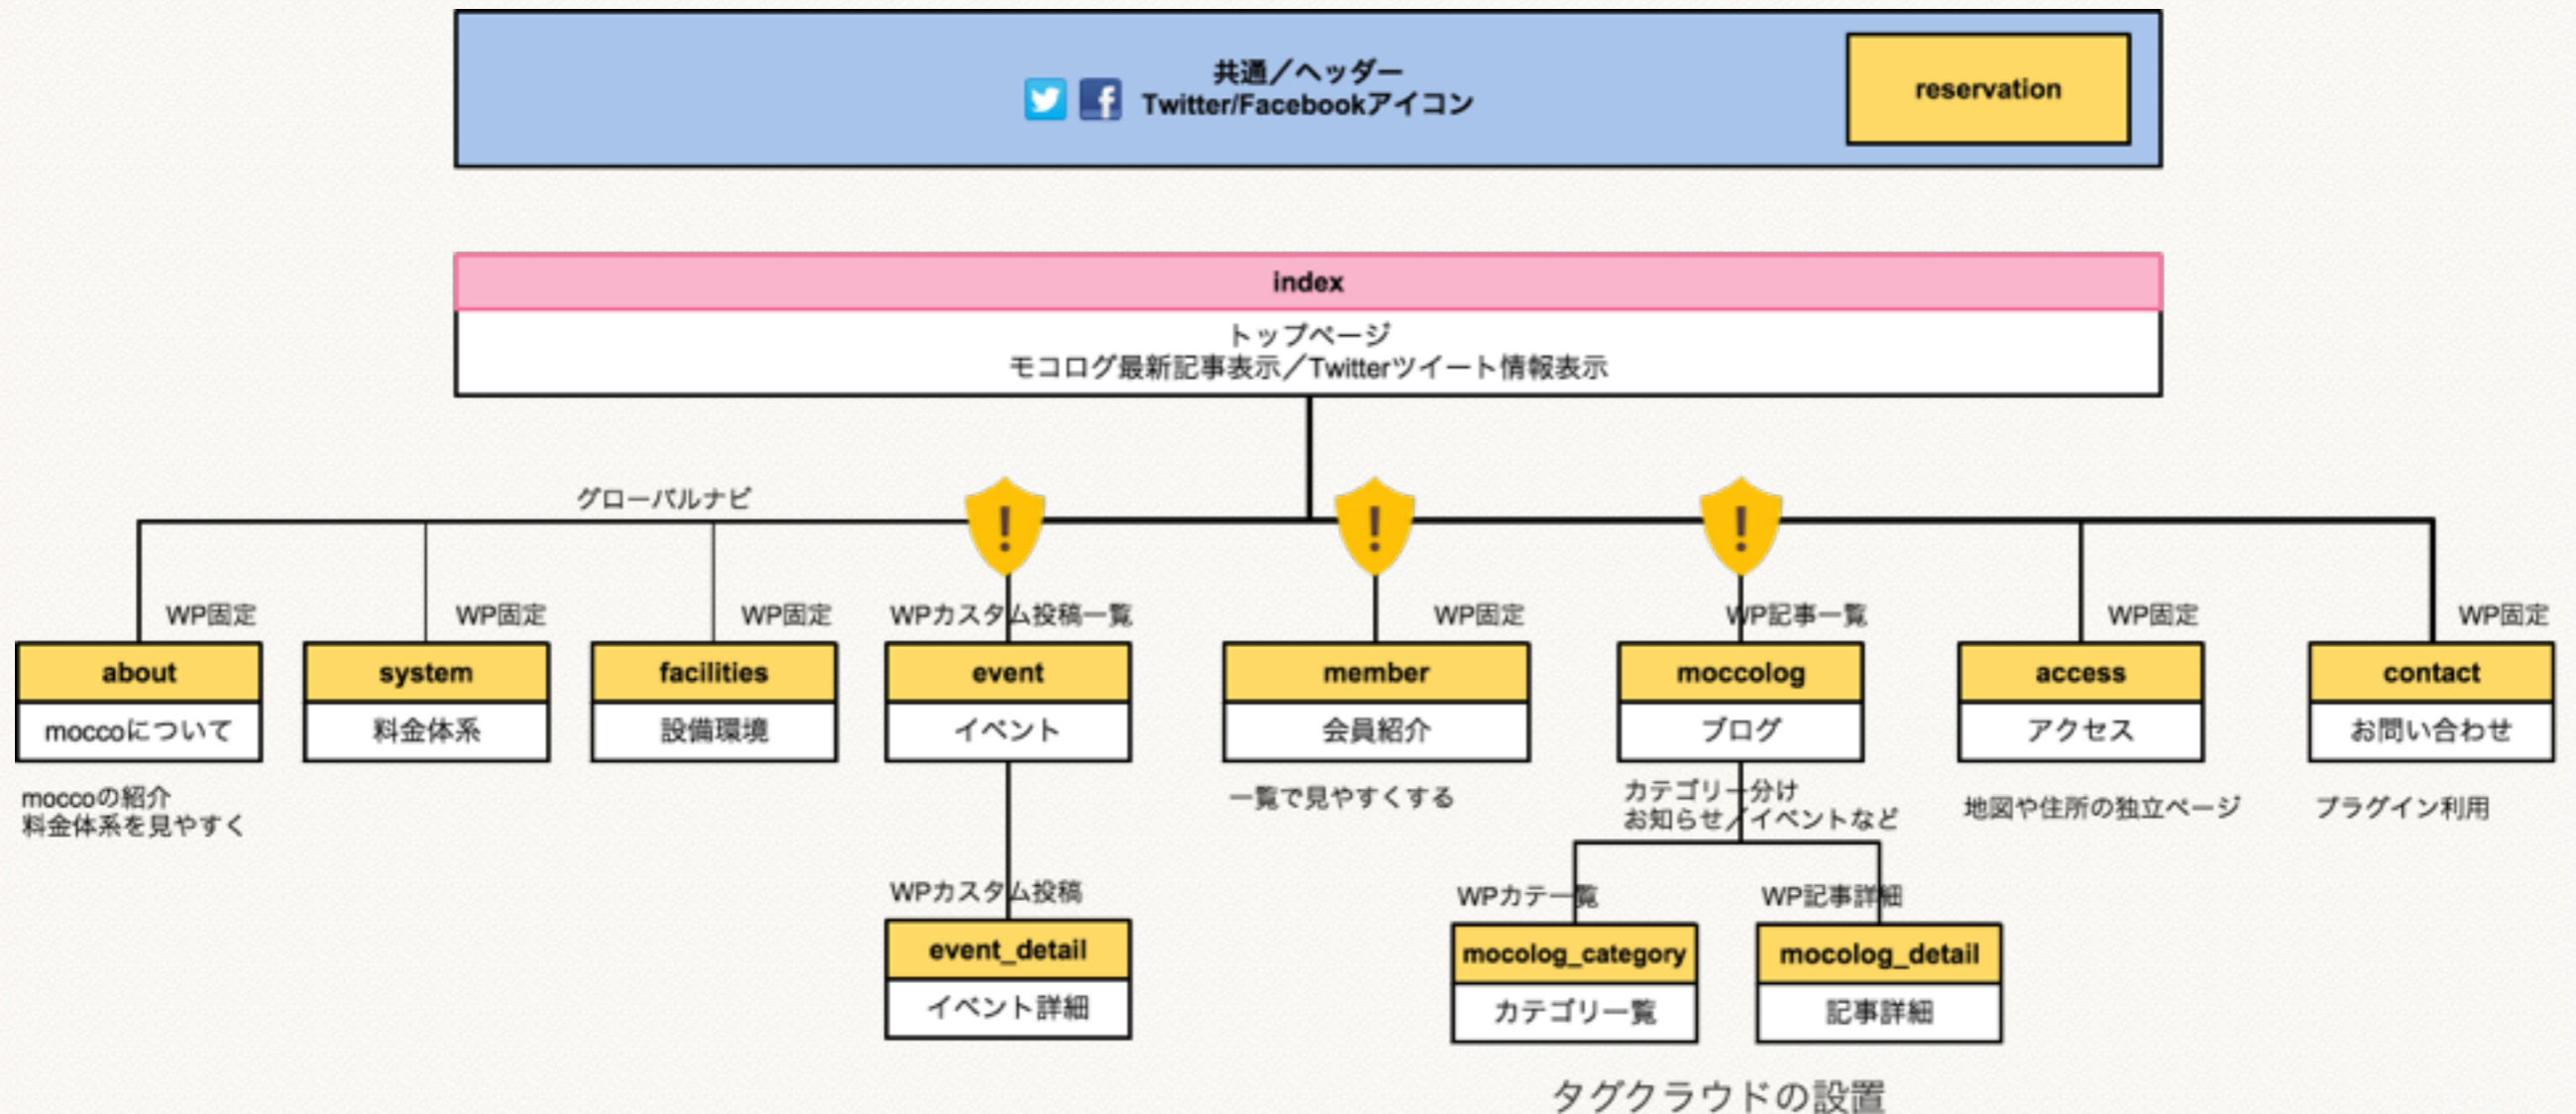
共通／ヘッダー
Twitter/Facebookアイコン

reservation

index
トップページ
モコログ最新記事表示／Twitterツイート情報表示

グローバルナビ

WP固定
about
moccoについて
moccoの紹介
料金体系を見やすく

WP固定
system
料金体系

WP固定
facilities
設備環境

WPカスタム投稿一覧
event
イベント

WPカスタム投稿
event_detail
イベント詳細

WP固定
member
会員紹介
一覧で見やすくする

WP記事一覧
moccolog
ブログ
カテゴリー分け
お知らせ／イベントなど

WPカテ一覧
mocolog_category
カテゴリ一覧

WP記事詳細
mocolog_detail
記事詳細

タグクラウドの設置

WP固定
access
アクセス
地図や住所の独立ページ

WP固定
contact
お問い合わせ
プラグイン利用